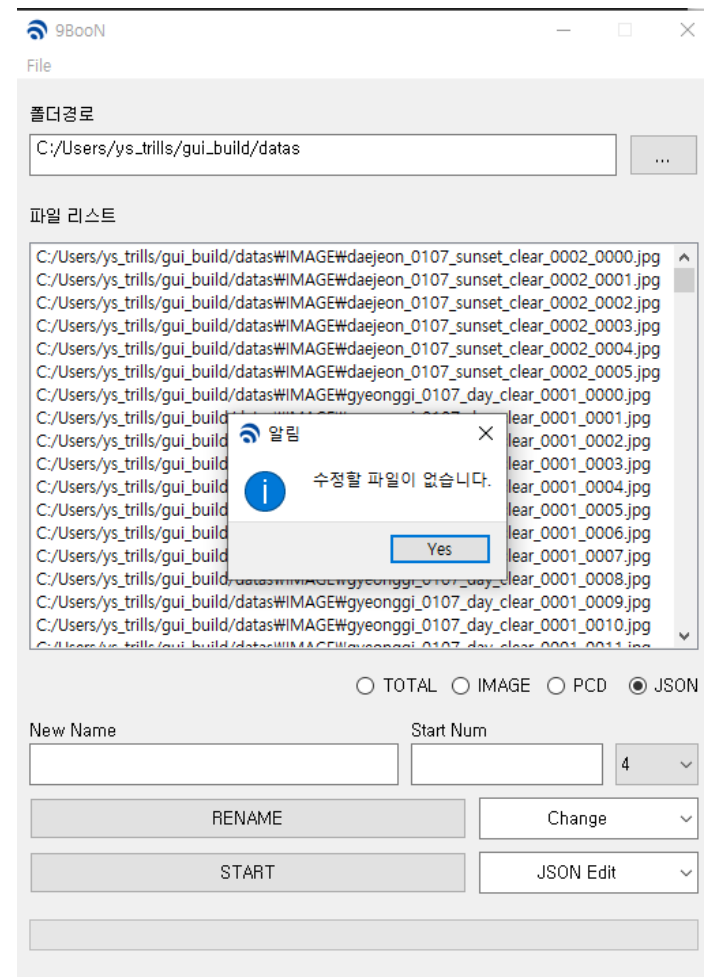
9BooN

File

폴더경로

C:/Users/ys_trills/gui_build/datas

...

파일 리스트

C:/Users/ys_trills/gui_build/datas₩IMAGE₩daejeon_0107_sunset_clear_0002_0000.jpg
C:/Users/ys_trills/gui_build/datas₩IMAGE₩daejeon_0107_sunset_clear_0002_0001.jpg
C:/Users/ys_trills/gui_build/datas₩IMAGE₩daejeon_0107_sunset_clear_0002_0002.jpg
C:/Users/ys_trills/gui_build/datas₩IMAGE₩daejeon_0107_sunset_clear_0002_0003.jpg
C:/Users/ys_trills/gui_build/datas₩IMAGE₩daejeon_0107_sunset_clear_0002_0004.jpg
C:/Users/ys_trills/gui_build/datas₩IMAGE₩daejeon_0107_sunset_clear_0002_0005.jpg
C:/Users/ys_trills/gui_build/datas₩IMAGE₩gyeonggi_0107_day_clear_0001_0000.jpg
C:/Users/ys_trills/gui_build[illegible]clear_0001_0001.jpg
C:/Users/ys_trills/gui_build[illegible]clear_0001_0002.jpg
C:/Users/ys_trills/gui_build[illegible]clear_0001_0003.jpg
C:/Users/ys_trills/gui_build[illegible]clear_0001_0004.jpg
C:/Users/ys_trills/gui_build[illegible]clear_0001_0005.jpg
C:/Users/ys_trills/gui_build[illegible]clear_0001_0006.jpg
C:/Users/ys_trills/gui_build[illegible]clear_0001_0007.jpg
C:/Users/ys_trills/gui_build/datas₩IMAGE₩gyeonggi_0107_day_clear_0001_0008.jpg
C:/Users/ys_trills/gui_build/datas₩IMAGE₩gyeonggi_0107_day_clear_0001_0009.jpg
C:/Users/ys_trills/gui_build/datas₩IMAGE₩gyeonggi_0107_day_clear_0001_0010.jpg
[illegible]

알림

수정할 파일이 없습니다.

Yes

TOTAL IMAGE PCD JSON

New Name

Start Num

4

RENAME

Change

START

JSON Edit